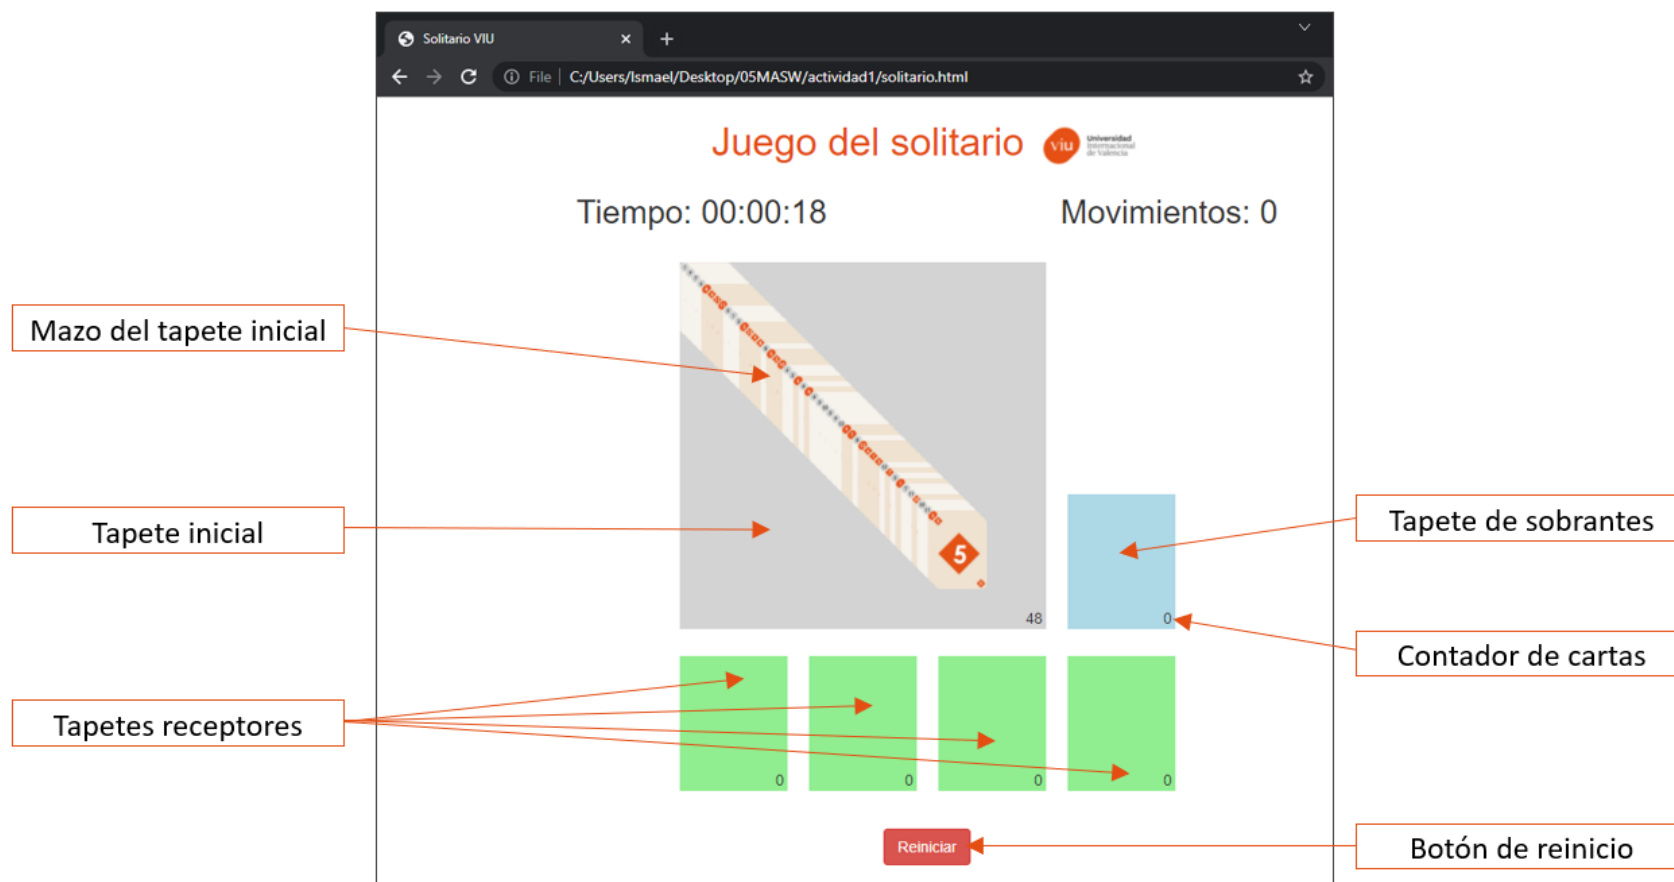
Solitario VIU
File | C:/Users/Ismael/Desktop/05MASW/actividad1/solitario.html

Juego del solitario viu Universidad Internacional de Valencia

Tiempo: 00:00:18 Movimientos: 0

Mazo del tapete inicial

Tapete inicial

5

48

Tapete de sobrantes

0

Contador de cartas

Tapetes receptores

0 0 0 0

Reiniciar

Botón de reinicio